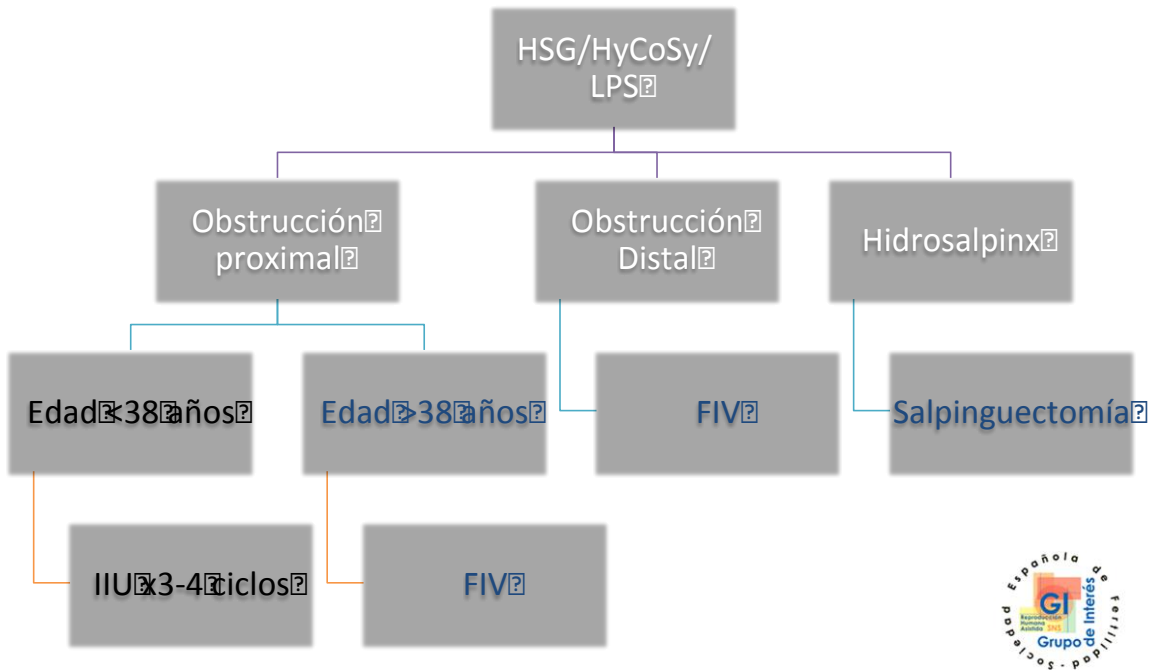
HSG/HyCoSy/ LPS

Obstrucción proximal

Obstrucción Distal

Hidrosalpinx

Edad <38 años

Edad >38 años

FIV

Salpinguectomía

IIU x3-4 ciclos

FIV

Sociedad Española de Fertilidad
GI
Reproducción Humana Asistida SNS
Grupo de Interés